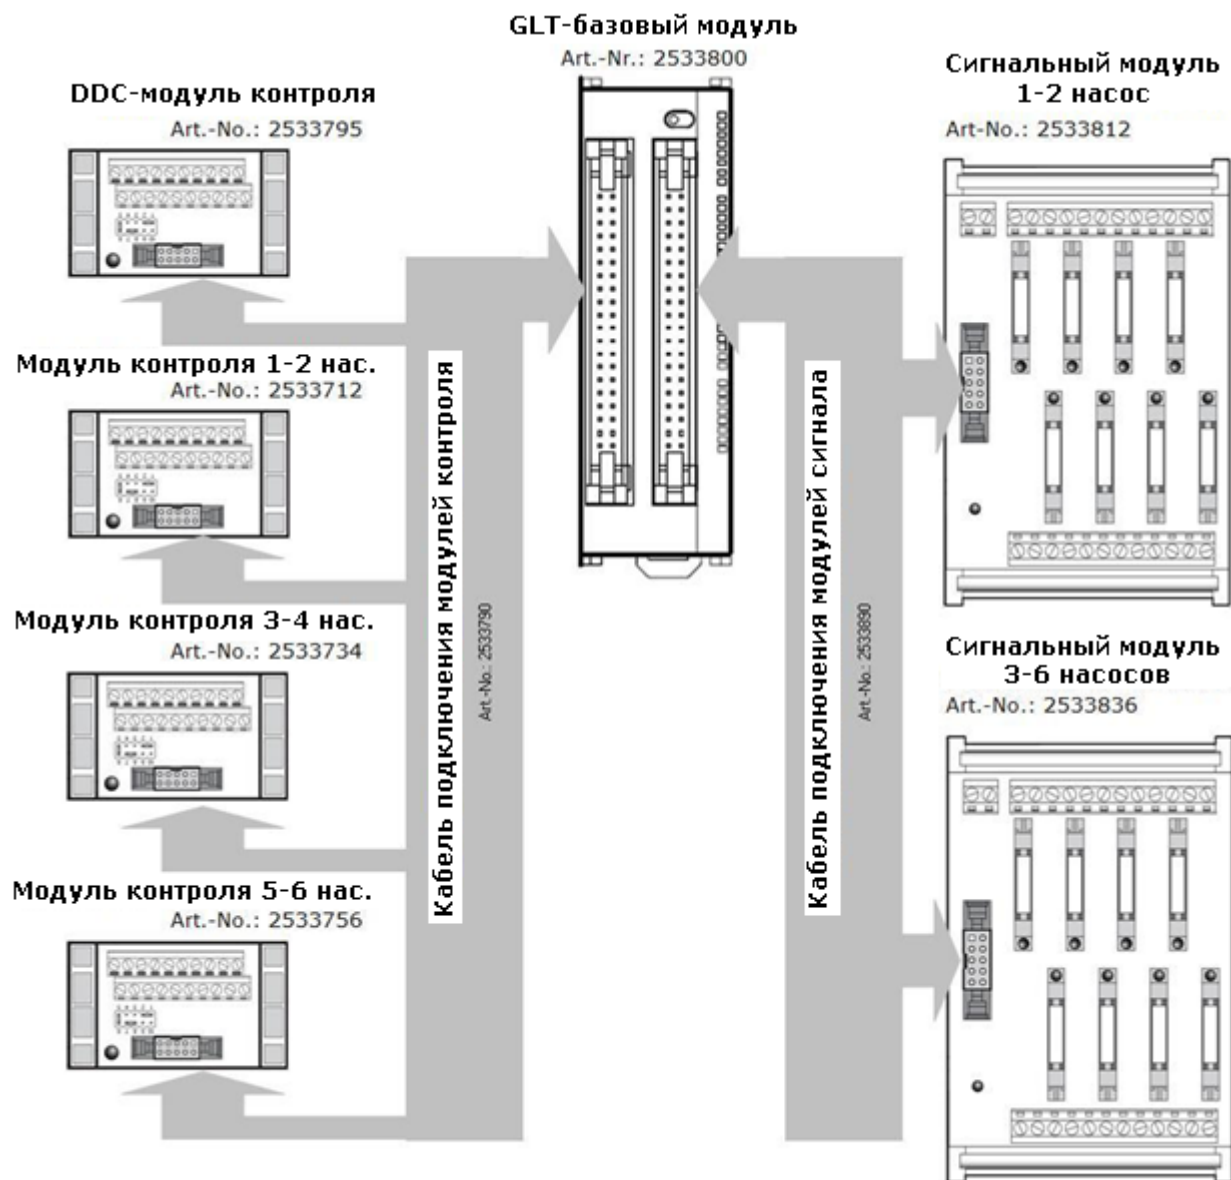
GLT-базовый модуль
Art.-Nr.: 2533800

DDC-модуль контроля
Art.-No.: 2533795

Сигнальный модуль 1-2 насос
Art-No.: 2533812

Модуль контроля 1-2 нас.
Art.-No.: 2533712

Модуль контроля 3-4 нас.
Art.-No.: 2533734

Модуль контроля 5-6 нас.
Art.-No.: 2533756

Кабель подключения модулей контроля
Art.-No.: 2533790

Кабель подключения модулей сигнала
Art.-No.: 2533890

Сигнальный модуль 3-6 насосов
Art.-No.: 2533836